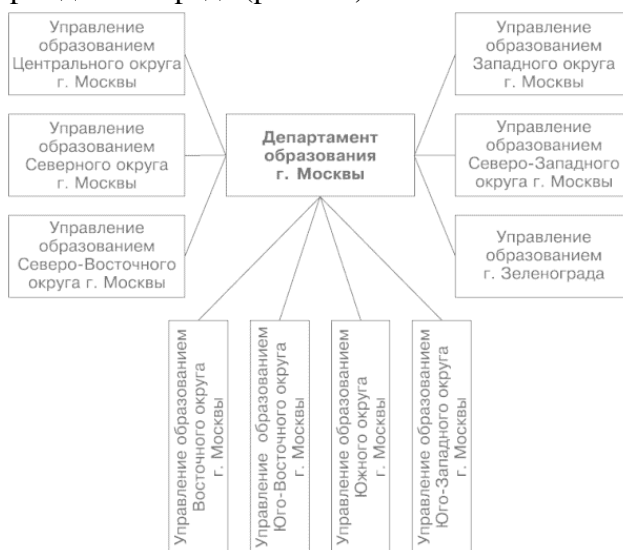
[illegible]

Управление образованием Центрального округа г. Москвы

Управление образованием Северного округа г. Москвы

Управление образованием Северо-Восточного округа г. Москвы

Департамент образования г. Москвы

Управление образованием Западного округа г. Москвы

Управление образованием Северо-Западного округа г. Москвы

Управление образованием г. Зеленограда

Управление образованием Восточного округа г. Москвы

Управление образованием Юго-Восточного округа г. Москвы

Управление образованием Южного округа г. Москвы

Управление образованием Юго-Западного округа г. Москвы